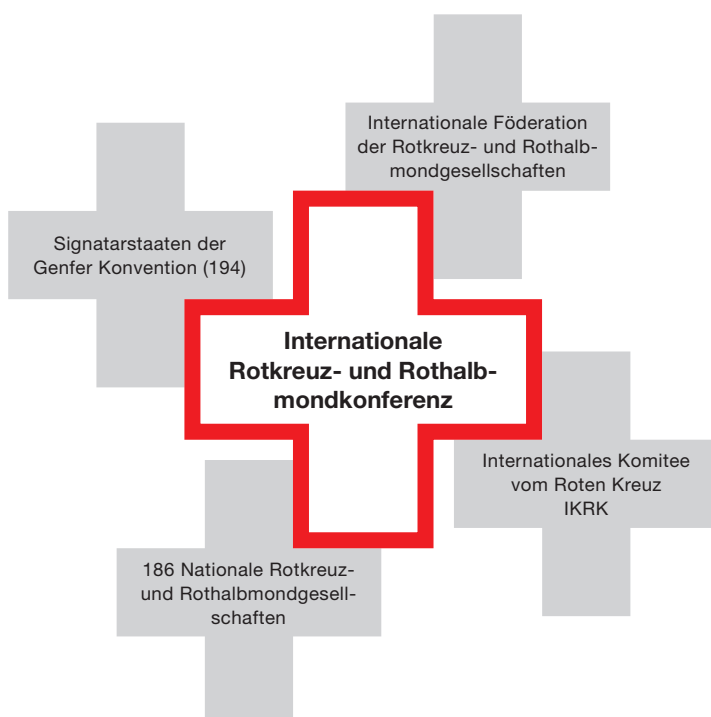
Internationale Föderation der Rotkreuz- und Rothalbmondgesellschaften

Signatarstaaten der Genfer Konvention (194)

Internationale Rotkreuz- und Rothalbmondkonferenz

Internationales Komitee vom Roten Kreuz IKRK

186 Nationale Rotkreuz- und Rothalbmondgesellschaften